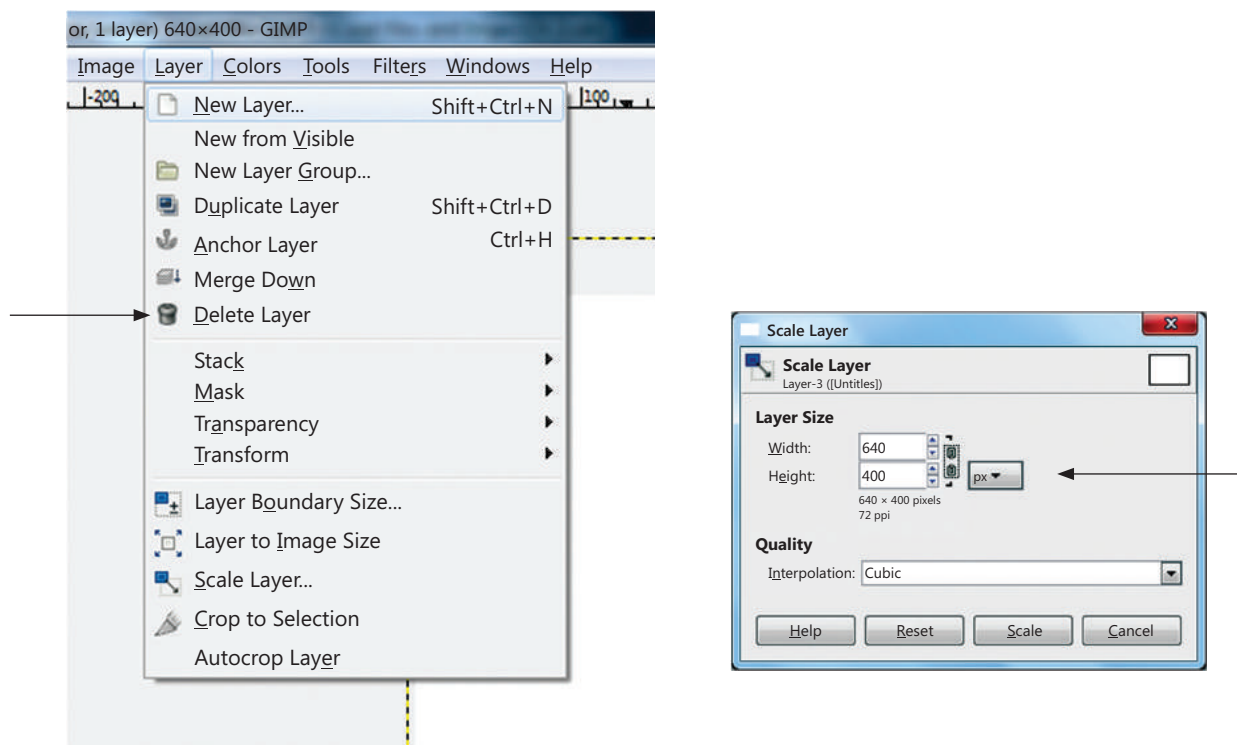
or, 1 layer) 640×400 - GIMP

Image Layer Colors Tools Filters Windows Help

-200 100

New Layer... Shift+Ctrl+N
New from Visible
New Layer Group...
Duplicate Layer Shift+Ctrl+D
Anchor Layer Ctrl+H
Merge Down
Delete Layer
Stack
Mask
Transparency
Transform
Layer Boundary Size...
Layer to Image Size
Scale Layer...
Crop to Selection
Autocrop Layer

Scale Layer
Scale Layer
Layer-3 ([Untitles])
Layer Size
Width: 640
Height: 400 px
640 × 400 pixels
72 ppi
Quality
Interpolation: Cubic
Help Reset Scale Cancel